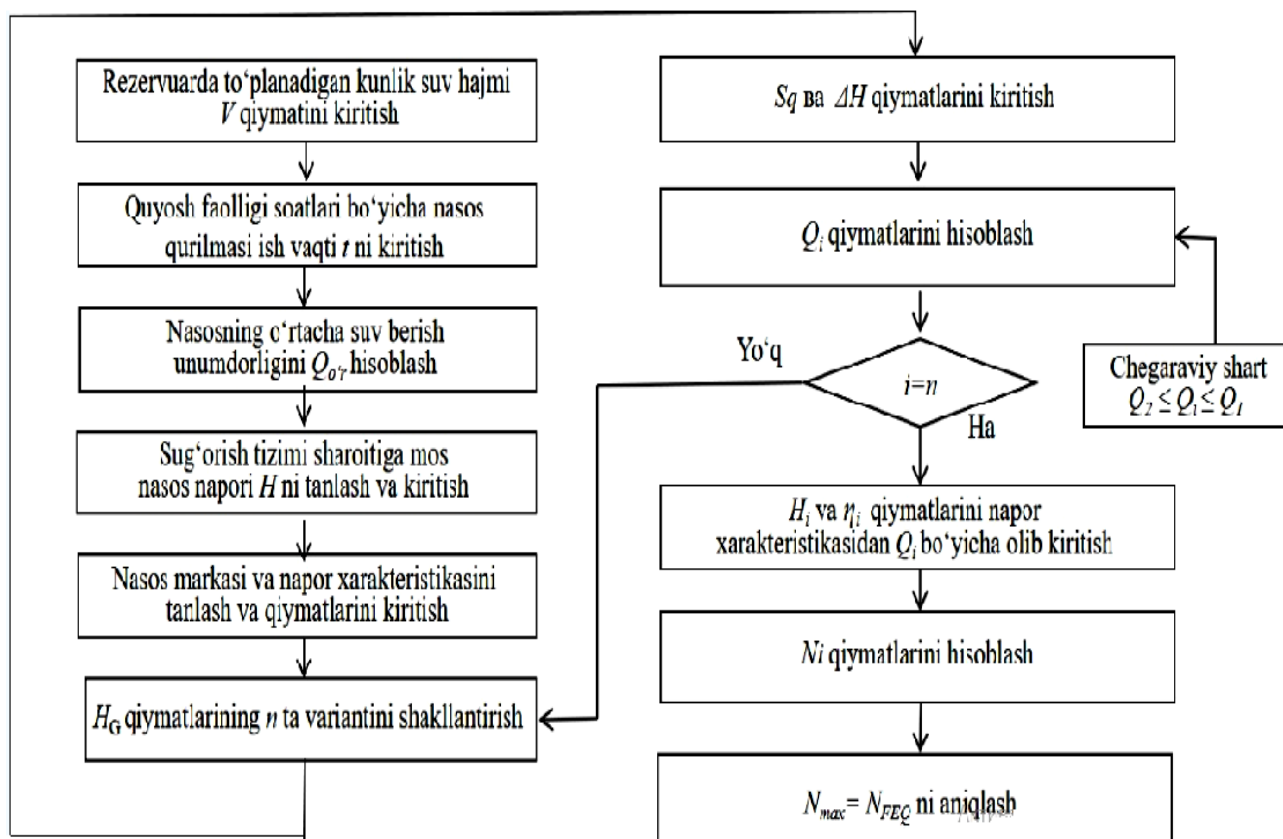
Rezervuarda to'planadigan kunlik suv hajmi $V$ qiymatini kiritish

Quyosh faolligi soatlari bo'yicha nasos qurilmasi ish vaqti $t$ ni kiritish

Nasosning o'rtacha suv berish unumdorligini $Q_{o'r}$ hisoblash

Sug'orish tizimi sharoitiga mos nasos napori $H$ ni tanlash va kiritish

Nasos markasi va napor xarakteristikasini tanlash va qiymatlarini kiritish

$H_G$ qiymatlarining $n$ ta variantini shakllantirish

$Sq$ va $\Delta H$ qiymatlarini kiritish

$Q_i$ qiymatlarini hisoblash

Yo'q

$i=n$

Ha

Chegaraviy shart $Q_2 \leq Q_i \leq Q_1$

$H_i$ va $\eta_i$ qiymatlarini napor xarakteristikasidan $Q_i$ bo'yicha olib kiritish

$Ni$ qiymatlarini hisoblash

$N_{max} = N_{FEQ}$ ni aniqlash